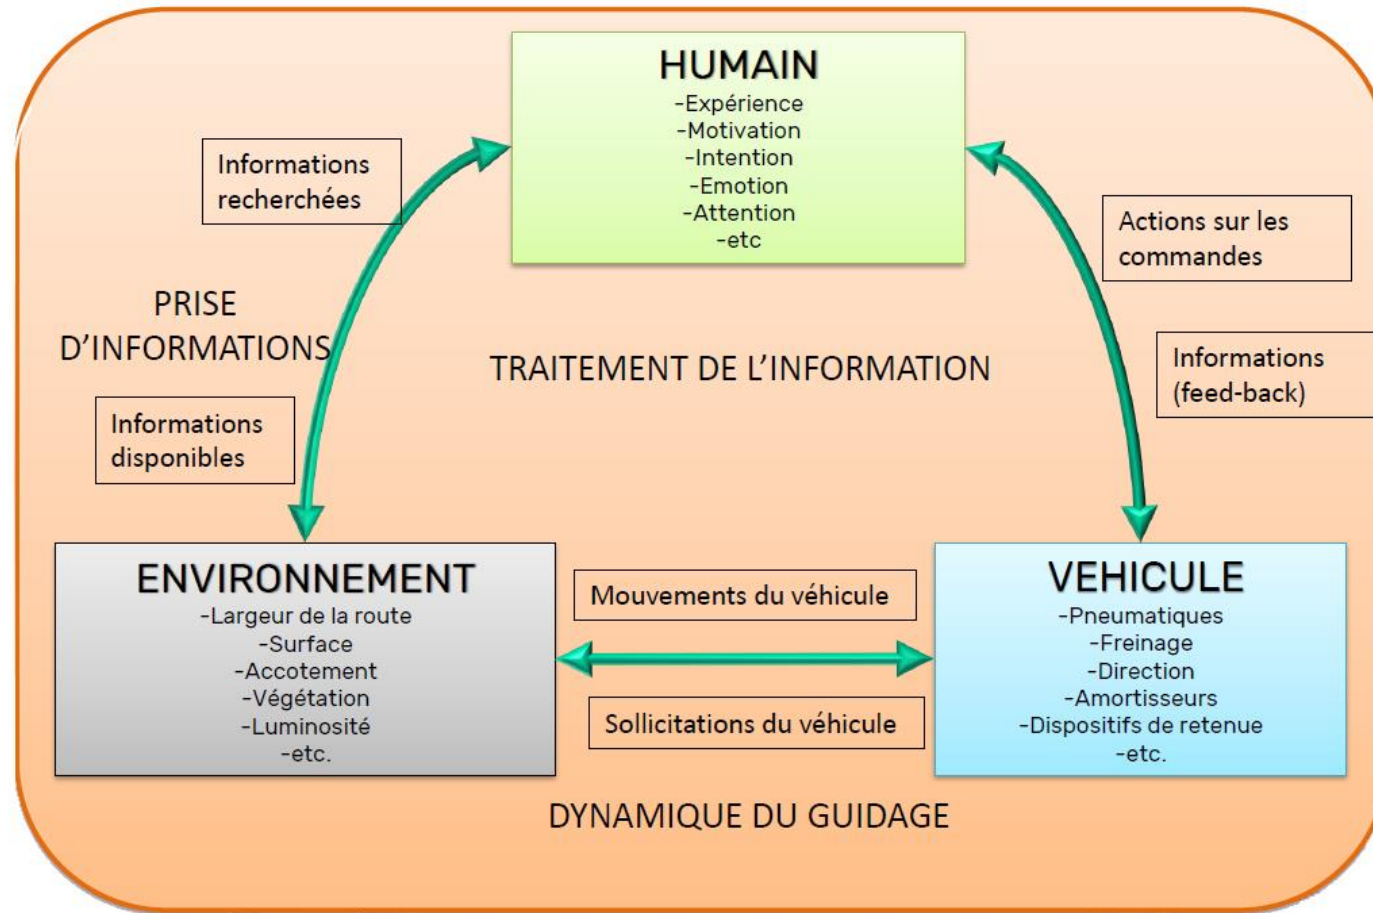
HUMAIN
-Expérience
-Motivation
-Intention
-Emotion
-Attention
-etc

Informations recherchées

PRISE D'INFORMATIONS

Informations disponibles

TRAITEMENT DE L'INFORMATION

Actions sur les commandes

Informations (feed-back)

ENVIRONNEMENT
-Largeur de la route
-Surface
-Accotement
-Végétation
-Luminosité
-etc.

Mouvements du véhicule

Sollicitations du véhicule

VEHICULE
-Pneumatiques
-Freinage
-Direction
-Amortisseurs
-Dispositifs de retenue
-etc.

DYNAMIQUE DU GUIDAGE